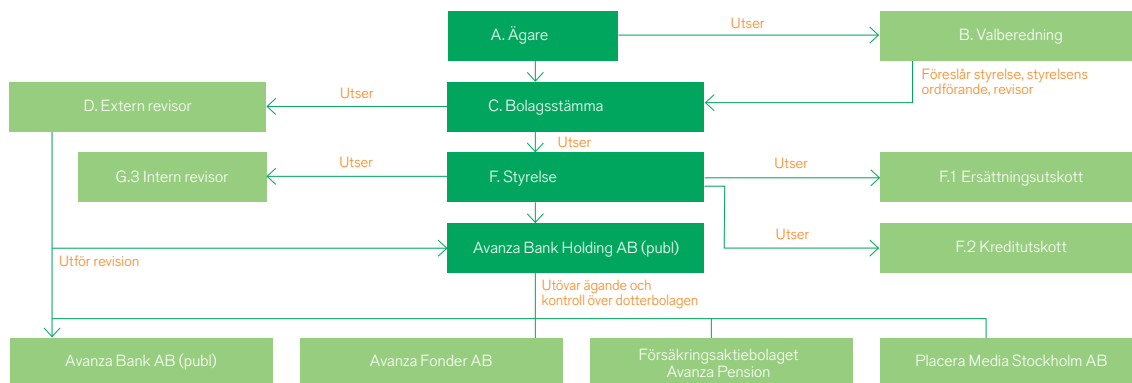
A. Ägare

Utser

B. Valberedning

Föreslår styrelse, styrelsens ordförande, revisor

D. Extern revisor

Utser

C. Bolagsstämma

Utser

G.3 Intern revisor

Utser

F. Styrelse

Utser

F.1 Ersättningsutskott

Utser

F.2 Kreditutskott

Utför revision

Avanza Bank Holding AB (publ)

Utövar ägande och kontroll över dotterbolagen

Avanza Bank AB (publ)

Avanza Fonder AB

Försäkringsaktiebolaget Avanza Pension

Placera Media Stockholm AB